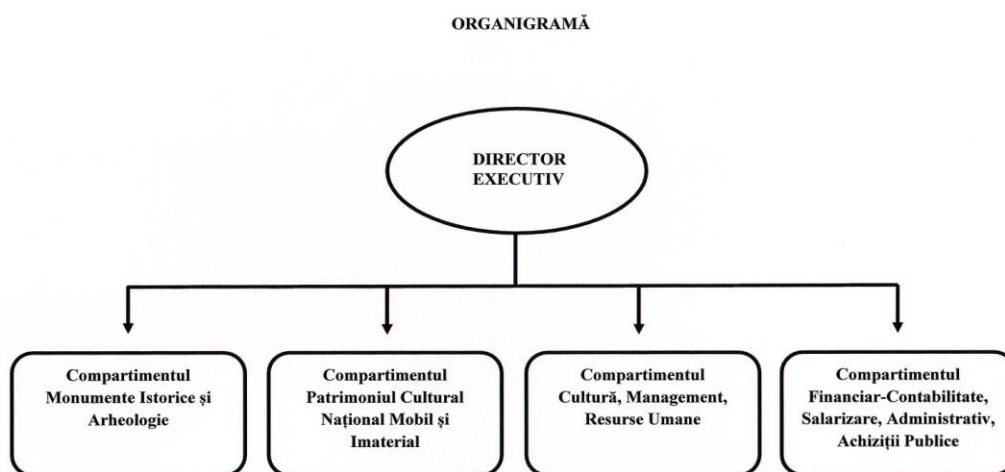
ORGANIGRAMĂ

DIRECTOR EXECUTIV

Compartimentul Monumente Istorice şi Arheologie

Compartimentul Patrimoniul Cultural Naţional Mobil şi Imaterial

Compartimentul Cultură, Management, Resurse Umane

Compartimentul Financiar-Contabilitate, Salarizare, Administrativ, Achiziţii Publice